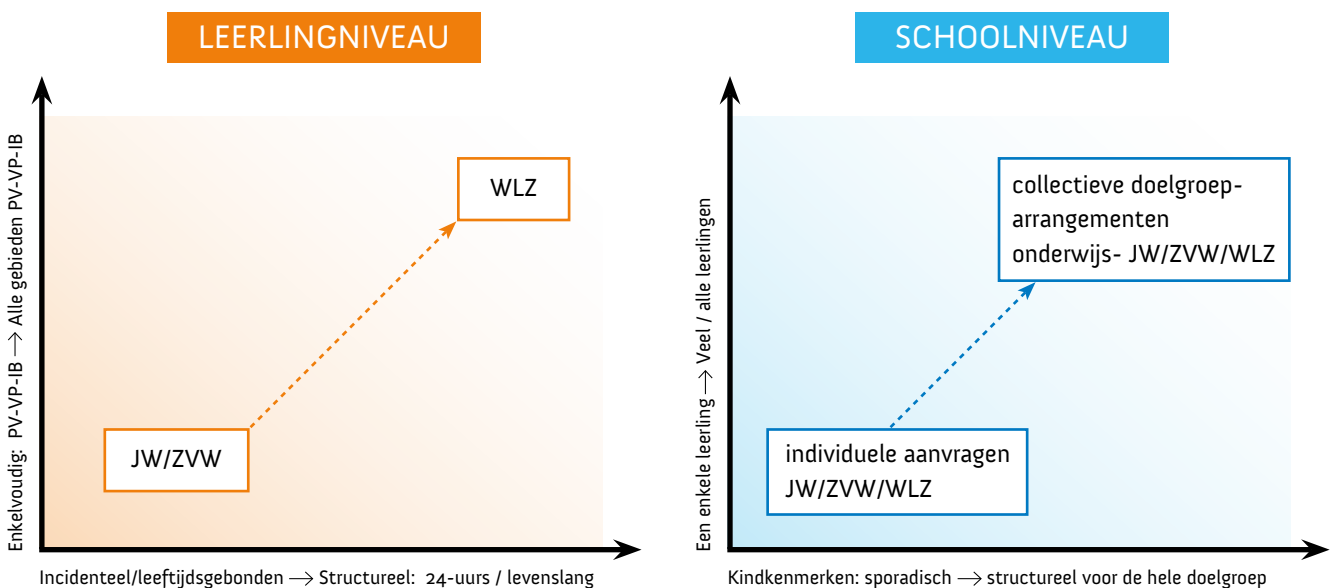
LEERLINGNIVEAU

Enkelvoudig: PV-VP-IB $\longrightarrow$ Alle gebieden PV-VP-IB

WLZ

JW/ZVW

Incidenteel/leeftijdsgebonden $\longrightarrow$ Structureel: 24-uurs / levenslang

SCHOOLNIVEAU

Een enkele leerling $\longrightarrow$ Veel / alle leerlingen

collectieve doelgroep-arrangementen onderwijs- JW/ZVW/WLZ

individuele aanvragen JW/ZVW/WLZ

Kindkenmerken: sporadisch $\longrightarrow$ structureel voor de hele doelgroep